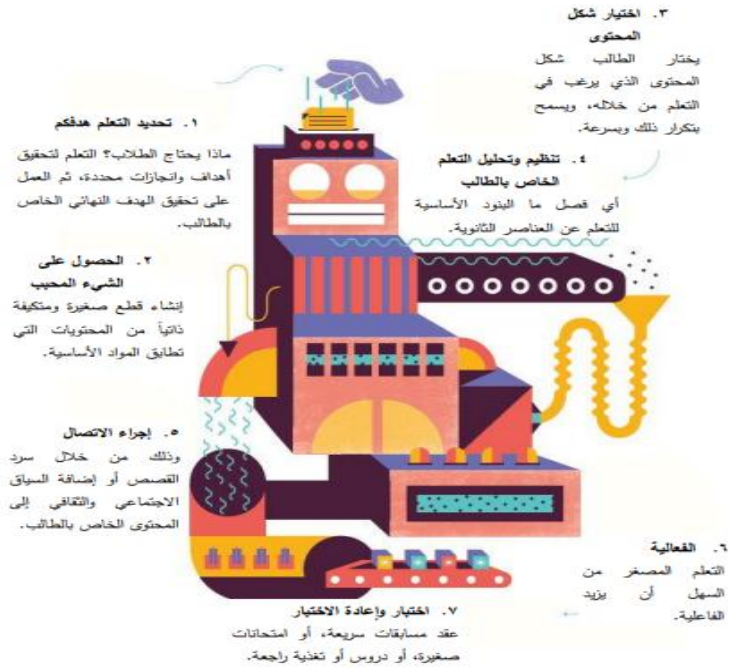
٣. اختيار شكل المحتوى
يختار الطالب شكل المحتوى الذي يرغب في التعلم من خلاله، ويسمح بتكرار ذلك وبسرعة.

١. تحديد التعلم هدفكم
ماذا يحتاج الطلاب؟ التعلم لتحقيق أهداف وانجازات محددة، ثم العمل على تحقيق الهدف النهائي الخاص بالطالب.

٤. تنظيم وتحليل التعلم الخاص بالطالب
أي فصل ما البنود الأساسية للتعلم عن العناصر الثانوية.

٢. الحصول على الشيء المحبب
إنشاء قطع صغيرة ومتكيفة ذاتياً من المحتويات التي تطابق المواد الأساسية.

٥. إجراء الاتصال
وذلك من خلال سرد القصص أو إضافة السياق الاجتماعي والثقافي إلى المحتوى الخاص بالطالب.

٦. الفعالية
التعلم المصغر من السهل أن يزيد الفاعلية.

٧. اختبار وإعادة الاختبار
عقد مسابقات سريعة، أو امتحانات صغيرة، أو دروس أو تغذية راجعة.